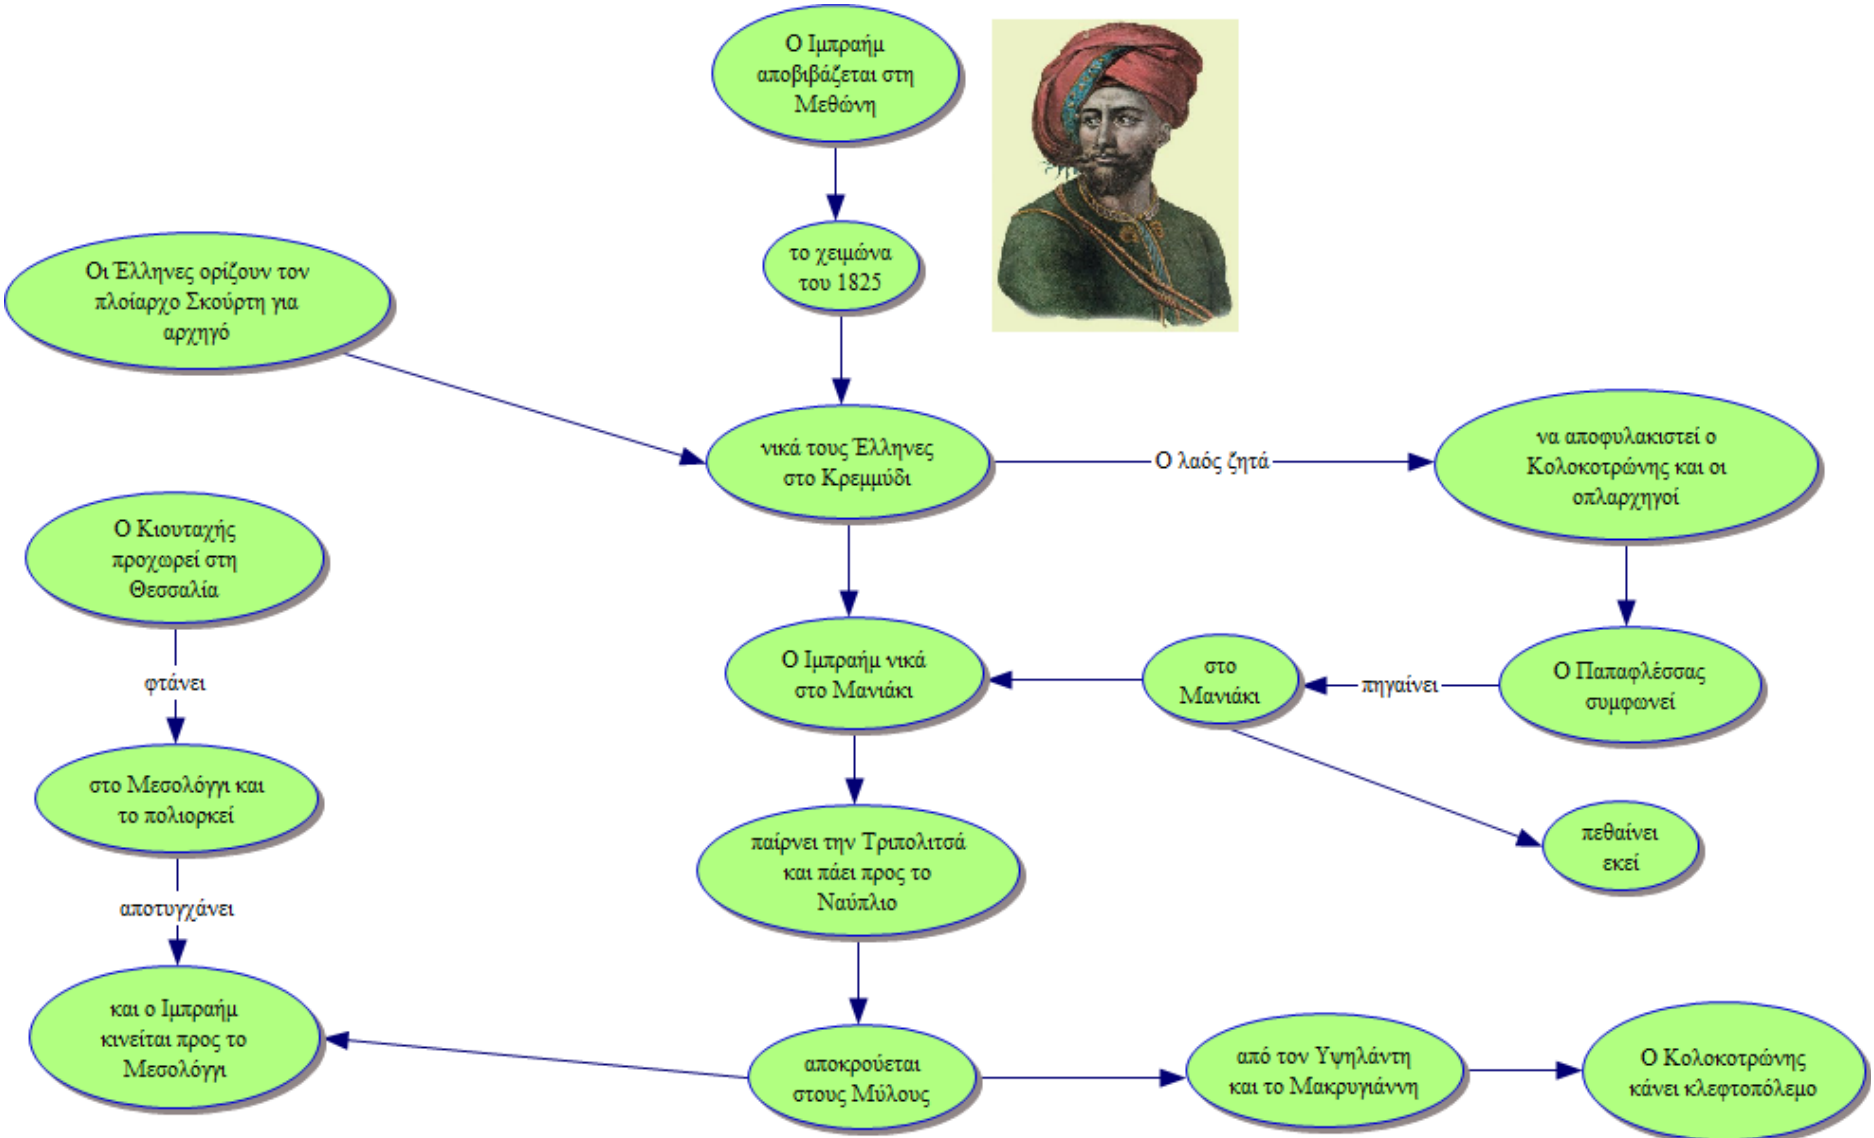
Ο Ιμπραήμ αποβιβάζεται στη Μεθώνη

το χειμώνα του 1825

Οι Έλληνες ορίζουν τον πλοίαρχο Σκούρτη για αρχηγό

νικά τους Έλληνες στο Κρεμμύδι

Ο λαός ζητά

να αποφυλακιστεί ο Κολοκοτρώνης και οι οπλαρχηγοί

Ο Κιουταχής προχωρεί στη Θεσσαλία

φτάνει

στο Μεσολόγγι και το πολιορκεί

αποτυγχάνει

και ο Ιμπραήμ κινείται προς το Μεσολόγγι

Ο Ιμπραήμ νικά στο Μανιάκι

στο Μανιάκι

πηγαίνει

Ο Παπαφλέσσας συμφωνεί

πεθαίνει εκεί

παίρνει την Τριπολιτσά και πάει προς το Ναύπλιο

αποκρούεται στους Μύλους

από τον Υψηλάντη και το Μακρυγιάννη

Ο Κολοκοτρώνης κάνει κλεφτοπόλεμο